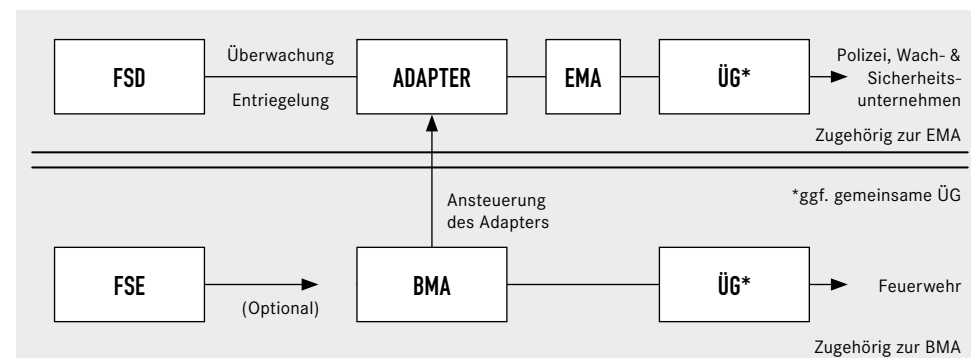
FSD

Überwachung

Entriegelung

ADAPTER

EMA

ÜG*

Polizei, Wach- & Sicherheitsunternehmen

Zugehörig zur EMA

*ggf. gemeinsame ÜG

Ansteuerung des Adapters

FSE

(Optional)

BMA

ÜG*

Feuerwehr

Zugehörig zur BMA